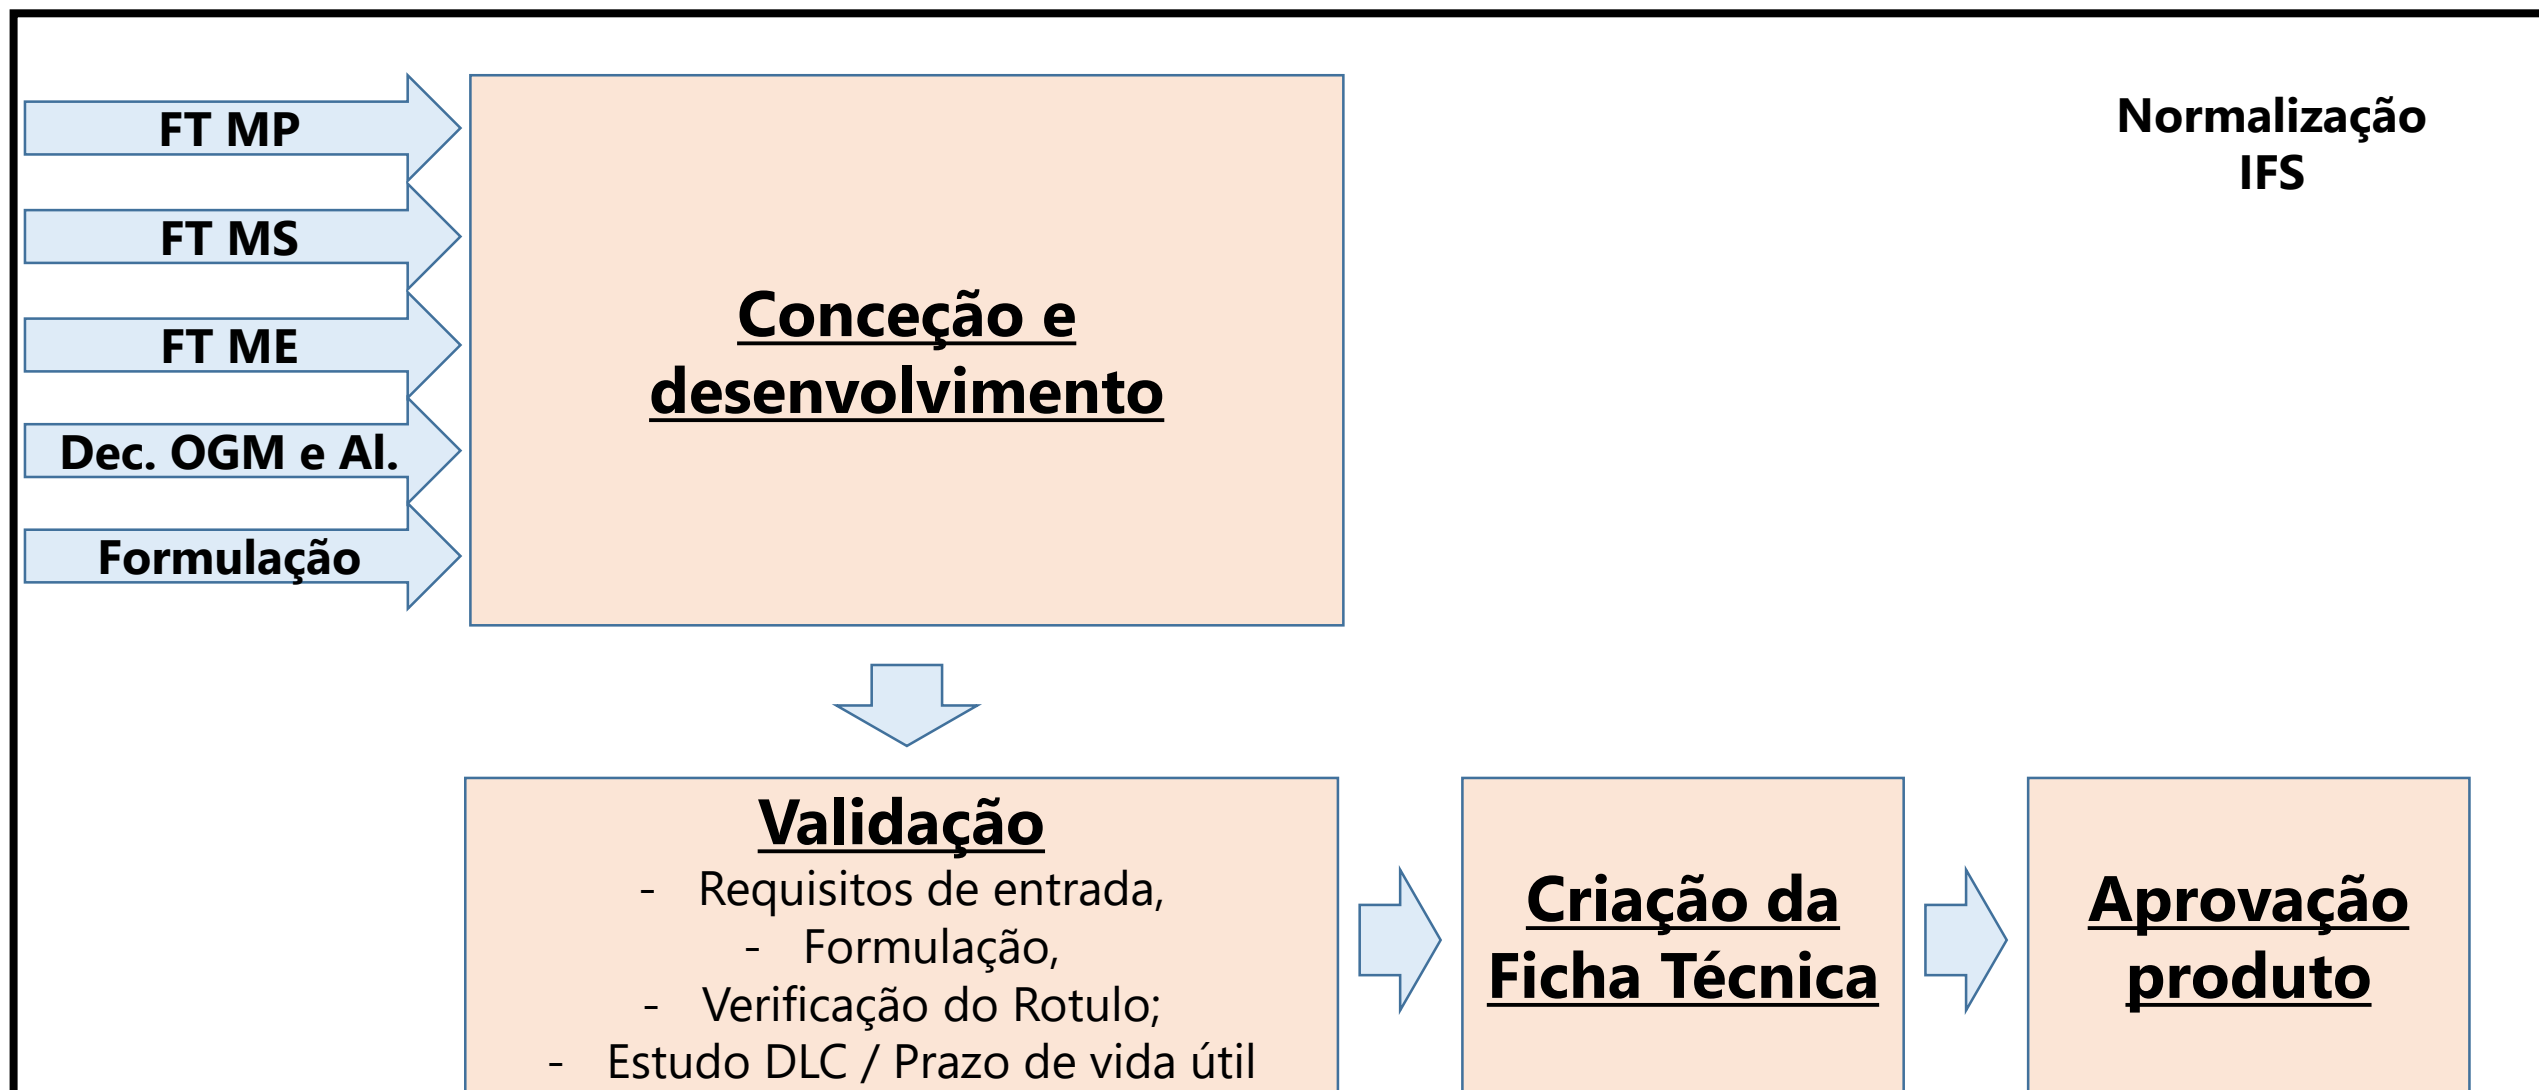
FT MP

FT MS

FT ME

Dec. OGM e Al.

Formulação

Conceção e desenvolvimento

Normalização IFS

Validação
- Requisitos de entrada,
- Formulação,
- Verificação do Rotulo;
- Estudo DLC / Prazo de vida útil

Criação da Ficha Técnica

Aprovação produto